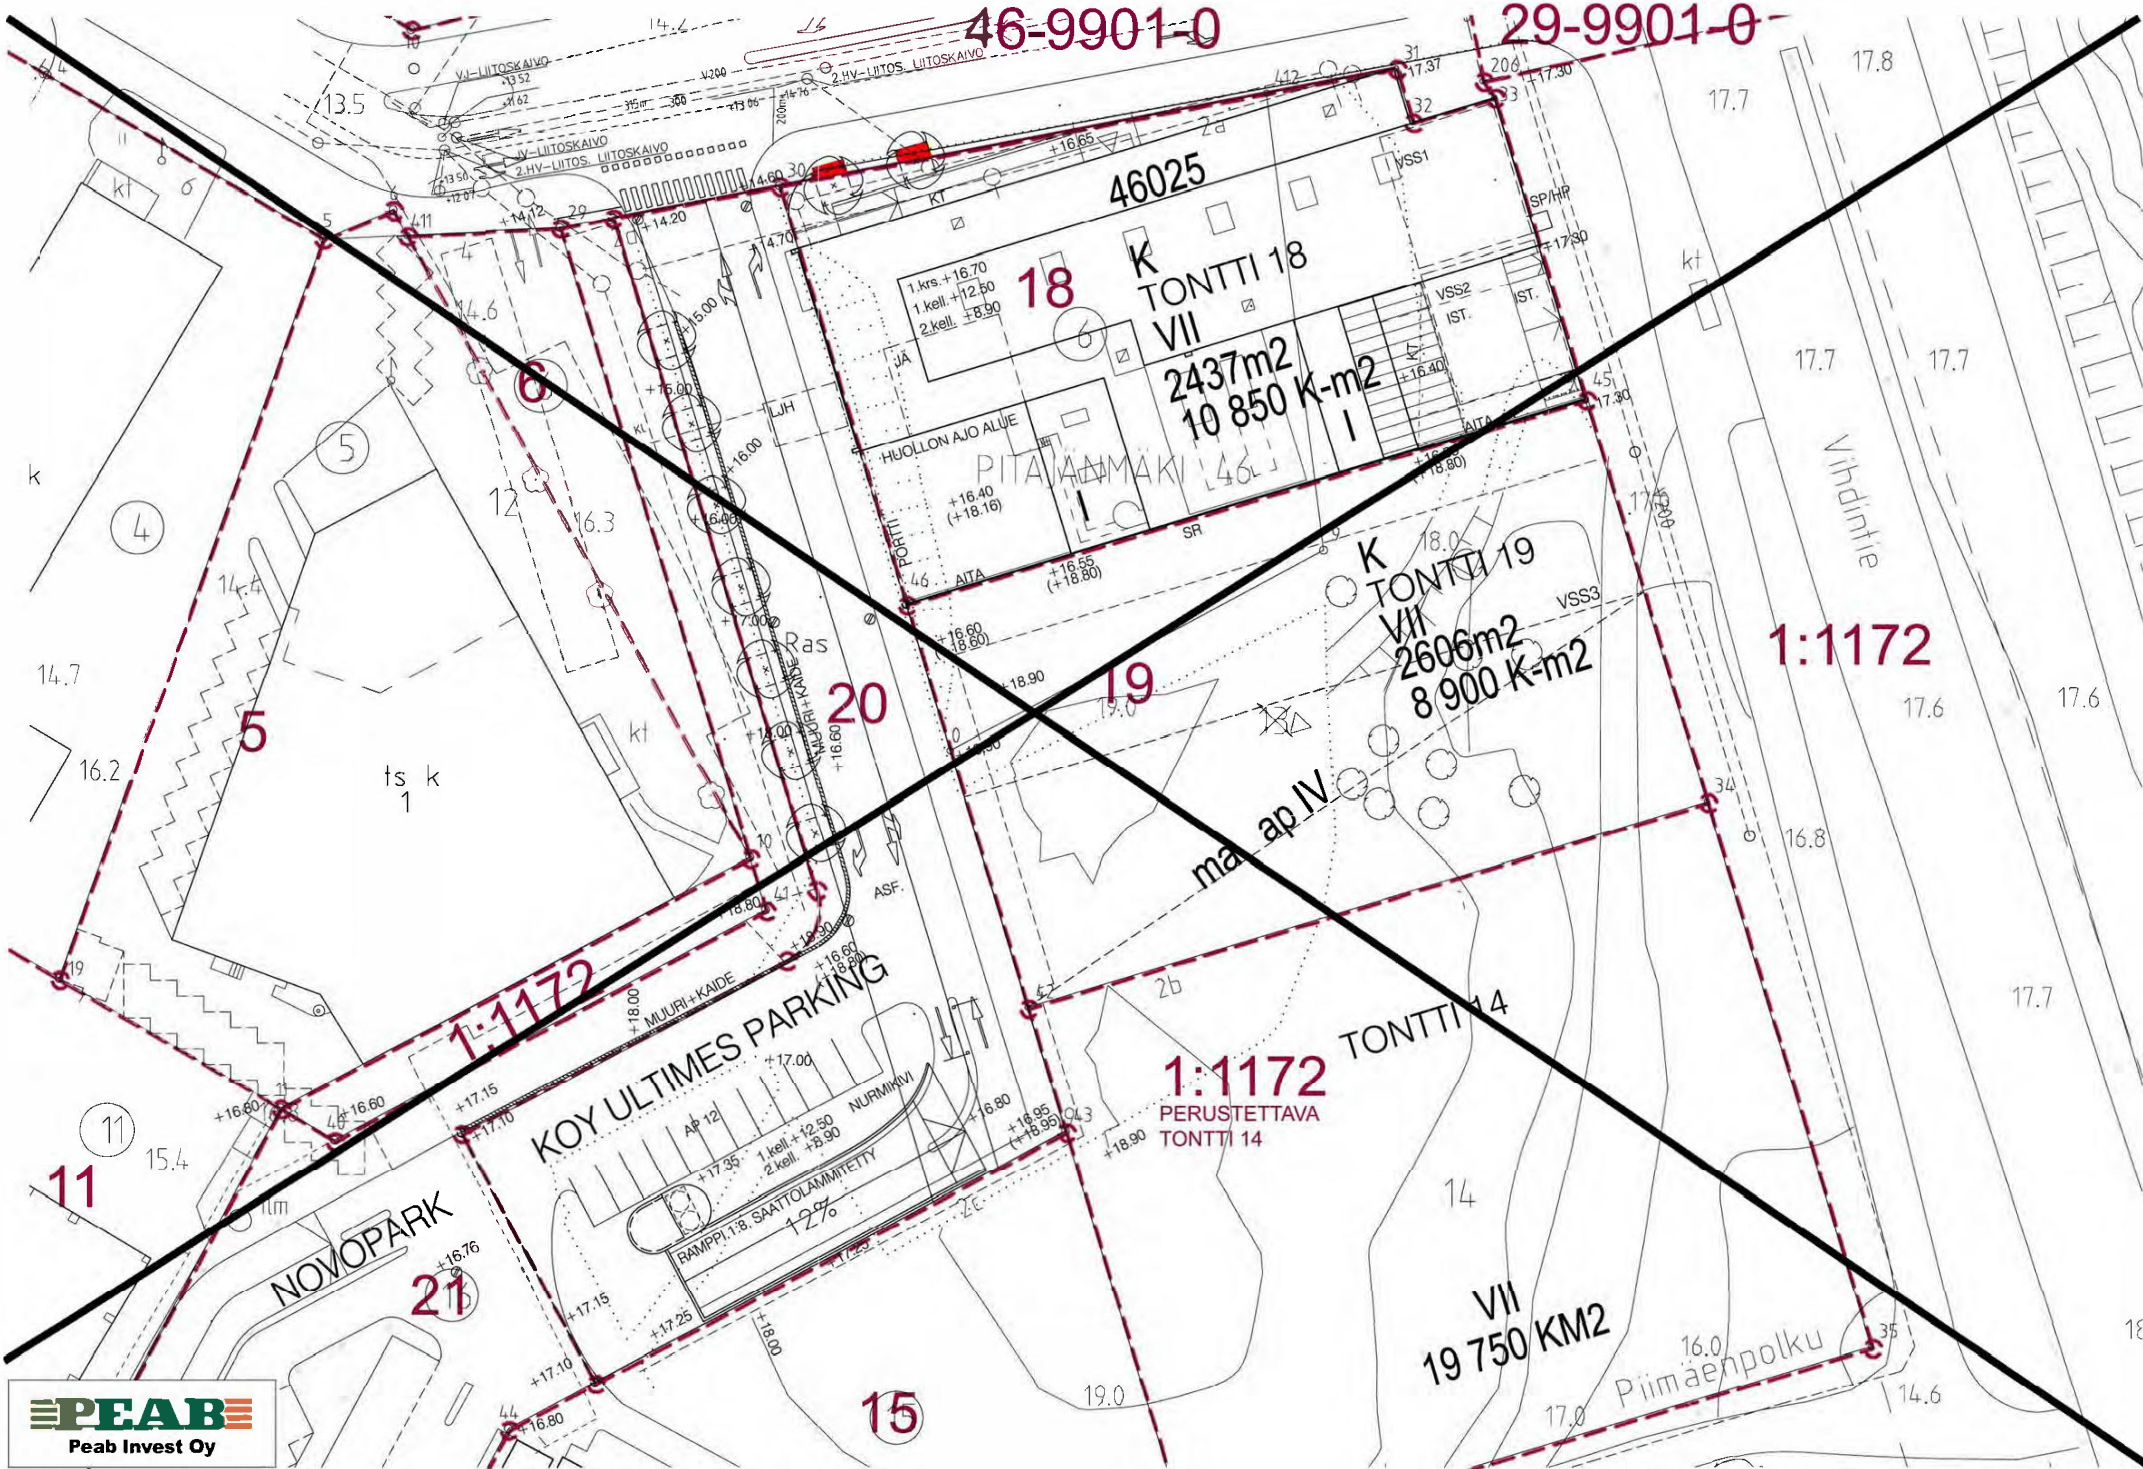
46-9901-0
29-9901-0
14.2
VJ-LIITOSKAIVO
+13.52
+11.62
13.5
V200
315m
300
+13.06
200m
2.HV-LIITOS. LIITOSKAIVO
V-LIITOSKAIVO
2.HV-LIITOS. LIITOSKAIVO
+13.50
+12.07
31
+17.37
20
+17.30
23
32
17.8
17.7
412
2d
+16.65
46025
VSS1
SP/HP
+14.60
30
KT
6
kt
5
411
+14.12
29
+14.20
+14.70
+17.30
18
K
TONTTI 18
VII
1.krs. +16.70
1.kell. +12.50
2.kell. +8.90
VSS2
IST.
IST.
kt
14.6
+15.00
JÄ
2437m2
10 850 K-m2
I
KT
+16.40
45
+17.30
6
6
+16.00
LJH
KL
HUOLLON AJO ALUE
PITÄJÄNMÄKI 46
AITA
(+18.80)
17.7
17.7
5
+16.00
Vihdintie
k
4
12
16.3
+16.00
+16.40
(+18.16)
I
SR
K
18.0
TONTTI 19
VII
2606m2
8 900 K-m2
VSS3
PORTTI
46
AITA
+16.55
(+18.80)
14.4
+17.00
Ras
+16.60
(+18.60)
200
14.7
+18.90
19
1:1172
19.0
5
20
+16.60
MUURI+KAIDE
+14.00
17.6
17.6
16.2
ts k
1
kt
ma ap IV
34
16.8
10
41
ASF.
+18.80
19
+18.90
+16.60
(+18.80)
1:1172
+18.00
MUURI+KAIDE
KOY ULTIMES PARKING
2b
TONTTI 14
17.7
+17.00
+16.80
40
+16.60
+17.15
+17.10
AP 12
NURMIKIVI
1.kell. +12.50
2.kell. +8.90
+16.80
+16.95
(+18.95)
43
1:1172
PERUSTETTAVA
TONTTI 14
+18.90
11
15.4
11
RAMPPI 1:8. SAATTOLÄMMITETTY
12%
2c
14
NOVOPARK
+16.76
21
+17.15
+17.25
+17.25
+18.00
VII
19 750 KM2
16.0
Piimäenpolku
35
14.6
+17.10
44
+16.80
15
19.0
17.0
PEAB
Peab Invest Oy